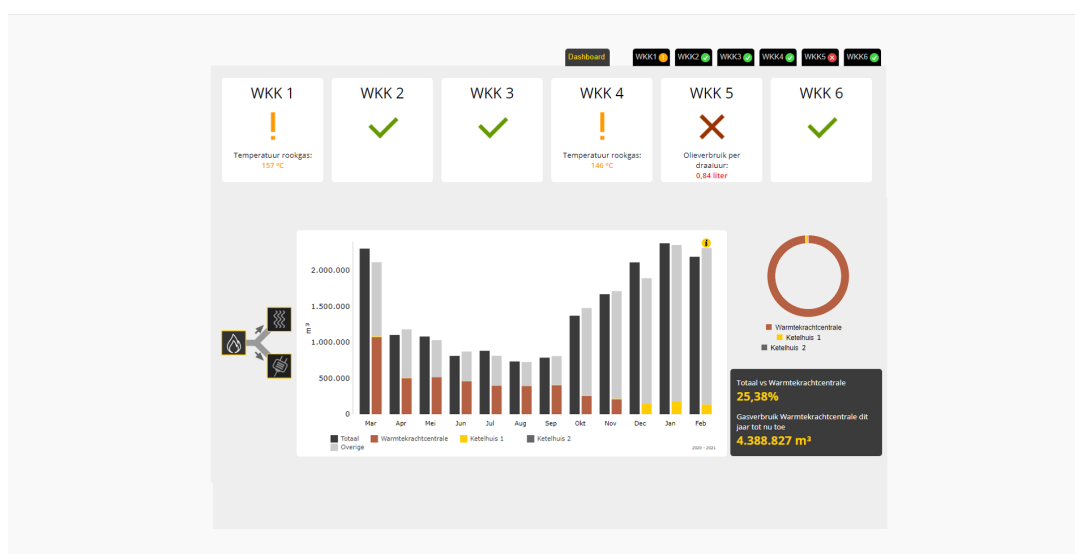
Dashboard WKK1 WKK2 WKK3 WKK4 WKK5 WKK6

WKK 1
!
Temperatuur rookgas:
157 °C

WKK 2

WKK 3

WKK 4
!
Temperatuur rookgas:
146 °C

WKK 5
Olieverbruik per draaiuur:
0,84 liter

WKK 6

2.000.000
1.500.000
1.000.000
500.000
0
m³
Mar Apr Mei Jun Jul Aug Sep Okt Nov Dec Jan Feb

Totaal Warmtekrachtcentrale Ketelhuis 1 Ketelhuis 2
Overige

2020 - 2021

Warmtekrachtcentrale
Ketelhuis 1
Ketelhuis 2

Totaal vs Warmtekrachtcentrale
25,38%
Gasverbruik Warmtekrachtcentrale dit jaar tot nu toe
4.388.827 m³